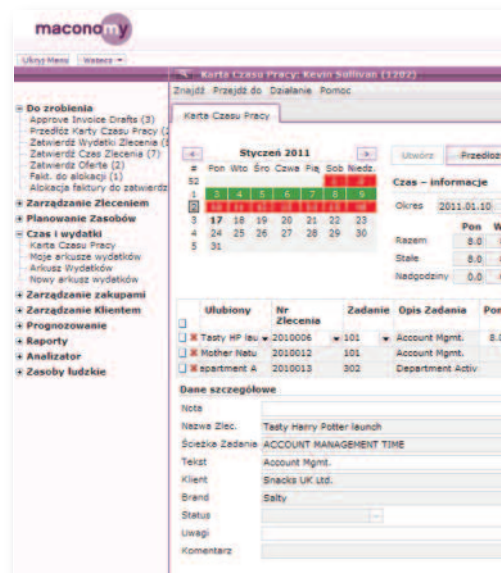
maconomy

Ukryj Menu Wstecz

Karta Czasu Pracy: Kevin Sullivan (1202)

Znajdź Przejdź do Działanie Pomoc

Karta Czasu Pracy

Do zrobienia
Approve Invoice Drafts (3)
Przedłóż Karty Czasu Pracy (2
Zatwierdź Wydatki Zlecenia (1
Zatwierdź Czas Zlecenia (7)
Zatwierdź Ofertę (2)
Fakt. do alokacji (1)
Alokacja faktury do zatwierdz
Zarządzanie Zleceniem
Planowanie Zasobów
Czas i wydatki
Karta Czasu Pracy
Moje arkusze wydatków
Arkusz Wydatków
Nowy arkusz wydatków
Zarządzanie zakupami
Zarządzanie Klientem
Prognozowanie
Raporty
Analizator
Zasoby ludzkie

Styczeń 2011

| # | Pon | Wto | Śro | Czwa | Pią | Sob | Niedz |
|---|---|---|---|---|---|---|---|
| 52 | | | | | | 1 | 2 |
| 1 | 3 | 4 | 5 | 6 | 7 | 8 | 9 |
| 2 | 10 | 11 | 12 | 13 | 14 | 15 | 16 |
| 3 | 17 | 18 | 19 | 20 | 21 | 22 | 23 |
| 4 | 24 | 25 | 26 | 27 | 28 | 29 | 30 |
| 5 | 31 | | | | | | |

Utwórz Przedło

Czas – informacje

Okres 2011.01.10

| | Pon | W |
|---|---|---|
| Razem | 8.0 | |
| Stałe | 8.0 | |
| Nadgodziny | 0.0 | |

| Ulubiony | Nr Zlecenia | Zadanie | Opis Zadania | Pon |
|---|---|---|---|---|
| Tasty HP lau | 2010006 | 101 | Account Mgmt. | 8.0 |
| Mother Natu | 2010012 | 101 | Account Mgmt. | |
| epartment A | 2010013 | 302 | Department Activ | |

Dane szczegółowe

Nota
Nazwa Zlec. Tasty Harry Potter launch
Ścieżka Zadania ACCOUNT MANAGEMENT TIME
Tekst Account Mgmt.
Klient Snacks UK Ltd.
Brand Salty
Status
Uwagi
Komentarz